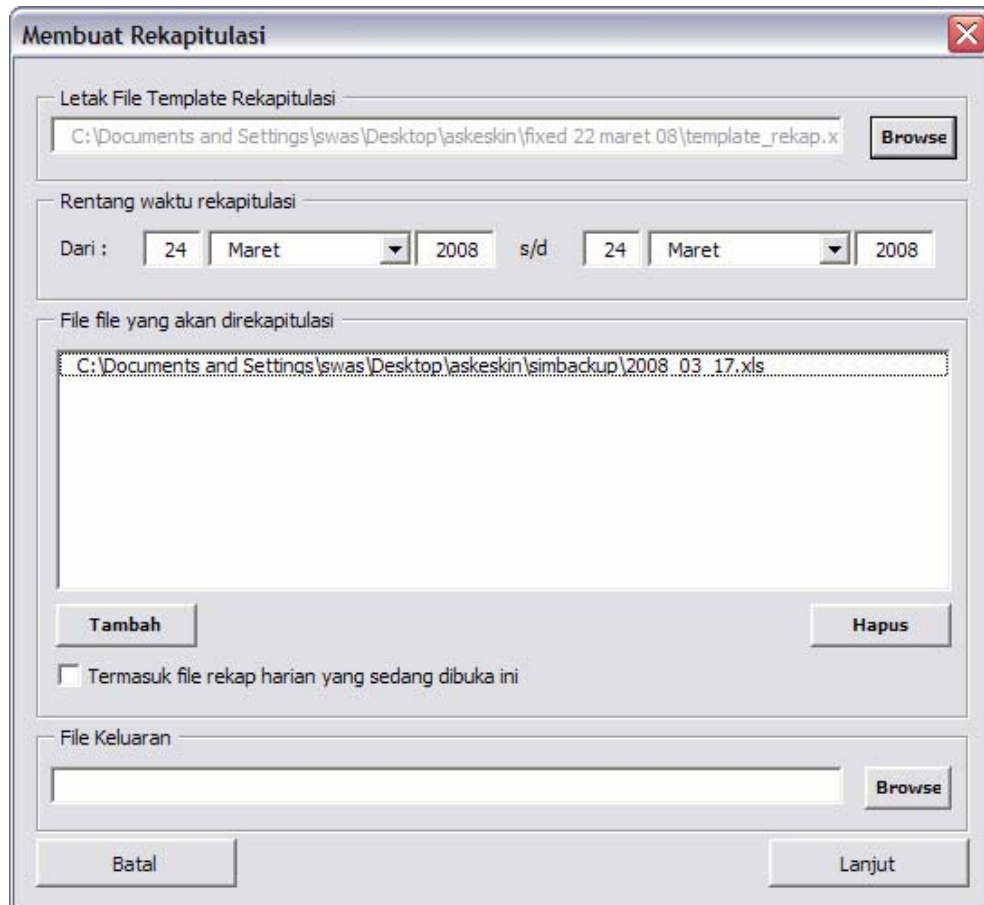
Membuat Rekapitulasi

Letak File Template Rekapitulasi

C:\Documents and Settings\swas\Desktop\askeskin\fixed 22 maret 08\template_rekap.x

Browse

Rentang waktu rekapitulasi

Dari : 24 Maret 2008 s/d 24 Maret 2008

File file yang akan direkapitulasi

C:\Documents and Settings\swas\Desktop\askeskin\simbackup\2008_03_17.xls

Tambah

Hapus

Termasuk file rekap harian yang sedang dibuka ini

File Keluaran

Browse

Batal

Lanjut